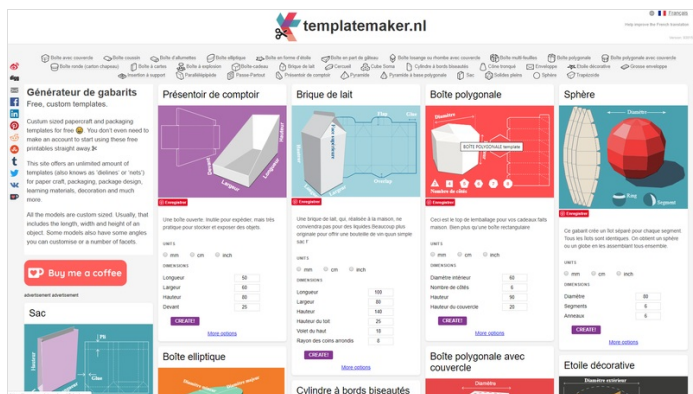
templatemaker.nl

Français
Help improve the French translation

Boîte avec couvercle Boîte cousin Boîte d'allumettes Boîte elliptique Boîte en forme d'étoile Boîte en part de gâteau Boîte losange ou rhombe avec couvercle Boîte multi-feuilles Boîte polygonale Boîte polygonale avec couvercle Boîte ronde (carton chapeau) Boîte à cartes Boîte à explosion Boîte-cadeau Brique de lait Cercueil Cube Soma Cylindre à bords biseautés Cône tronqué Enveloppe Etoile décorative Grosse enveloppe Insertion à support Parallélépipède Passe-Partout Présentoir de comptoir Pyramide Pyramide à base polygonale Sac Solides plans Sphère Trapézoïde

Générateur de gabarits
Free, custom templates.

Custom sized papercraft and packaging templates for free. You don't even need to make an account to start using these free printables straight away.

This site offers an unlimited amount of templates (also known as 'dielines' or 'nets') for paper craft, packaging, package design, learning materials, decoration and much more.

All the models are custom sized. Usually, that includes the length, width and height of an object. Some models also have some angles you can customise or a number of facets.

Buy me a coffee

advertisement advertisement

Sac

Présentoir de comptoir

Enregistrer

Une boîte ouverte. Inutile pour expédier, mais très pratique pour stocker et exposer des objets.

UNITS
mm cm inch

DIMENSIONS
Longueur 50
Largeur 60
Hauteur 80
Devant 20

CREATE!
More options

Boîte elliptique

Brique de lait

Enregistrer

Une brique de lait, qui, rebâtie à la maison, se conviendra pas pour des liquides Beaucoup plus originale pour offrir une bouteille de vin quun simple sac !

UNITS
mm cm inch

DIMENSIONS
Longueur 100
Largeur 80
Hauteur 140
Hauteur du toit 25
Volet du haut 10
Rayon des coins arrondis 0

CREATE!
More options

Cylindre à bords biseautés

Boîte polygonale

BOÎTE POLYGONALE template

Enregistrer

Ceci est le top de l'emballage pour vos cadeaux faits maison. Bien plus qu'une boîte rectangulaire

UNITS
mm cm inch

DIMENSIONS
Diamètre intérieur 60
Nombre de côtés 6
Hauteur 50
Hauteur du couvercle 20

CREATE!
More options

Boîte polygonale avec couvercle

Sphère

Diamètre

Enregistrer

Ce gabarit crée un fuit séparé pour chaque segment. Tous les fuits sont identiques. On obtient un sphère ou un globe en les assemblant tous ensemble.

UNITS
mm cm inch

DIMENSIONS
Diamètre 30
Segments 6
Anneaux 6

CREATE!
More options

Etoile décorative